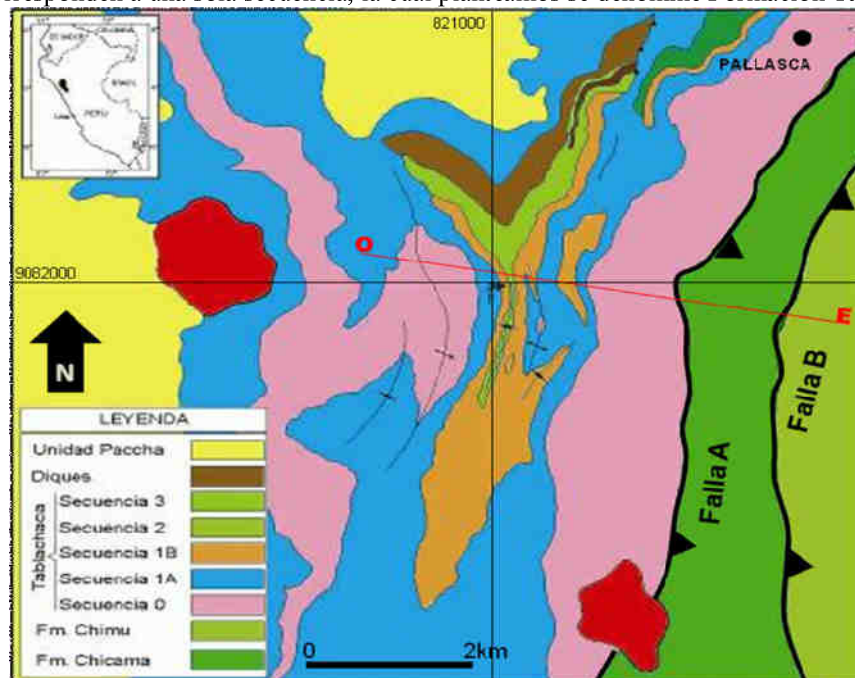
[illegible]

821000

PALLASCA

O

9082000

E

N

Falla A

Falla B

LEYENDA

Unidad Paccha

Diques

Tablachaca

Secuencia 3

Secuencia 2

Secuencia 1B

Secuencia 1A

Secuencia 0

Fm. Chimu

Fm. Chicama

0

2km

ECUADOR

COLOMBIA

BRASIL

PERU

BOLIVIA

Lima